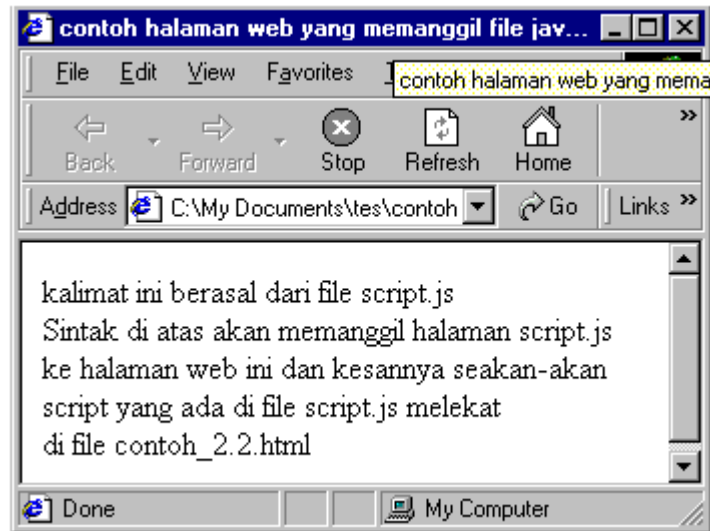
contoh halaman web yang memanggil file jav...

File Edit View Favorites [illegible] contoh halaman web yang mema

Back Forward Stop Refresh Home »

Address C:\My Documents\tes\contoh Go Links »

kalimat ini berasal dari file script.js
Sintak di atas akan memanggil halaman script.js ke halaman web ini dan kesannya seakan-akan script yang ada di file script.js melekat di file contoh_2.2.html

Done My Computer